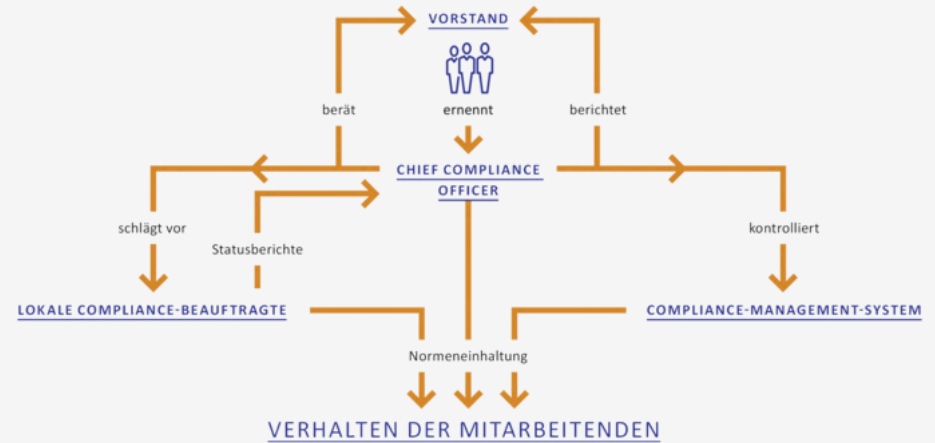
VORSTAND

berät

ernennt

berichtet

CHIEF COMPLIANCE OFFICER

schlägt vor

Statusberichte

kontrolliert

LOKALE COMPLIANCE-BEAUFTRAGTE

COMPLIANCE-MANAGEMENT-SYSTEM

Normeneinhaltung

VERHALTEN DER MITARBEITENDEN